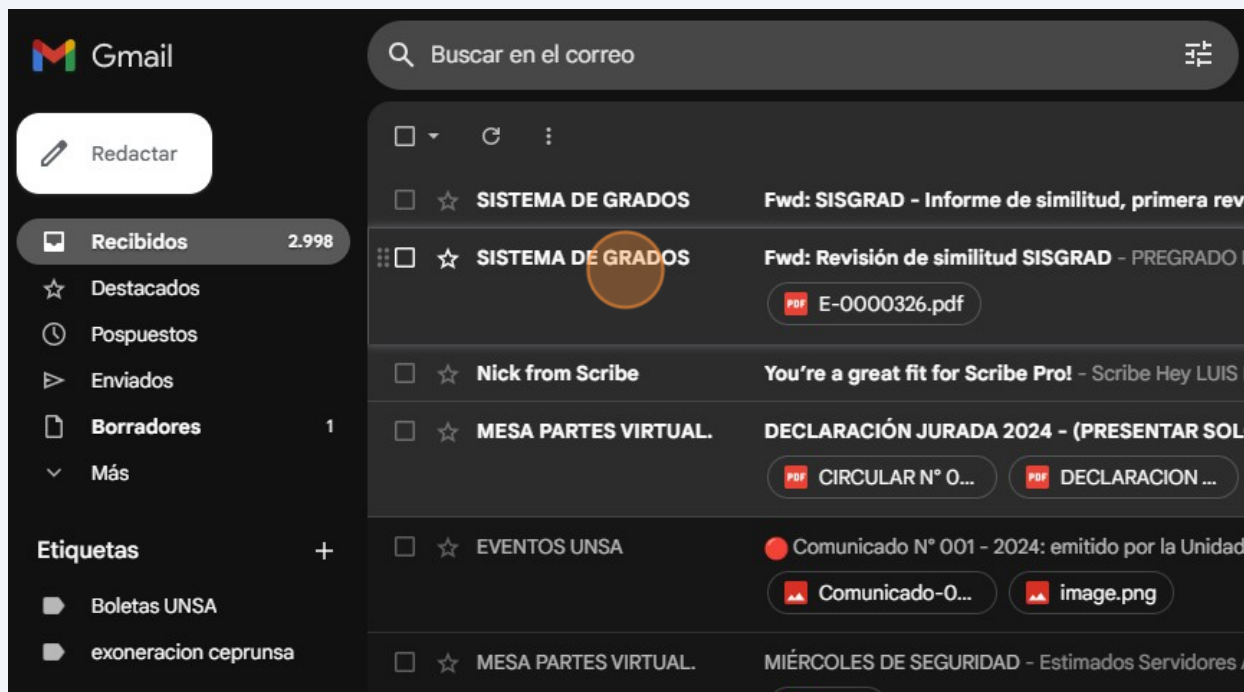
Gmail

Buscar en el correo

Redactar

Recibidos 2.998
Destacados
Pospuestos
Enviados
Borradores 1
Más

Etiquetas +

Boletas UNSA
exoneracion ceprunsa

SISTEMA DE GRADOS Fwd: SISGRAD - Informe de similitud, primera rev

SISTEMA DE GRADOS Fwd: Revisión de similitud SISGRAD - PREGRADO
E-0000326.pdf

Nick from Scribe You're a great fit for Scribe Pro! - Scribe Hey LUIS

MESA PARTES VIRTUAL. DECLARACIÓN JURADA 2024 - (PRESENTAR SOL
CIRCULAR N° 0... DECLARACION ...

EVENTOS UNSA Comunicado N° 001 - 2024: emitido por la Unidad
Comunicado-0... image.png

MESA PARTES VIRTUAL. MIÉRCOLES DE SEGURIDAD - Estimados Servidores